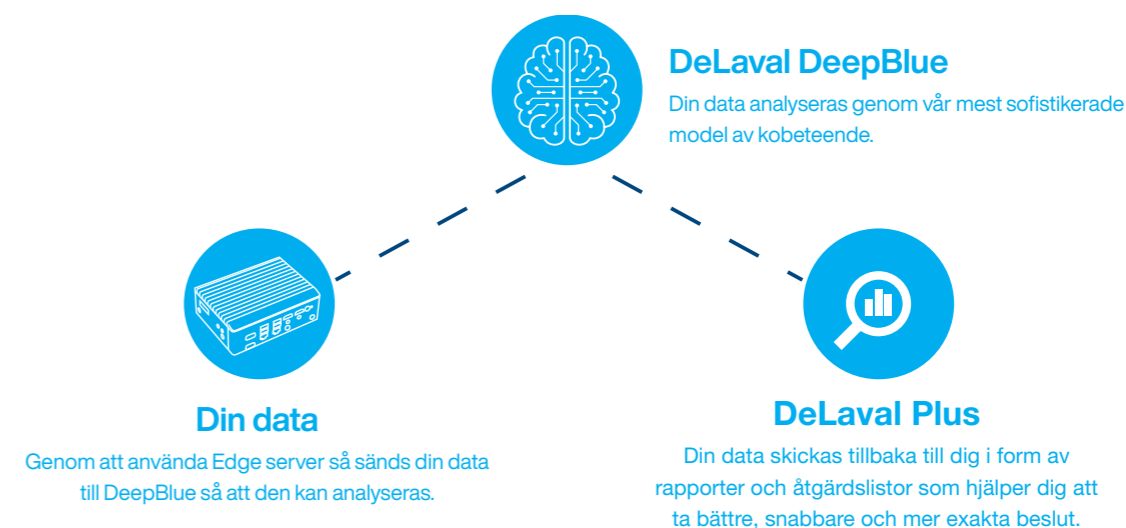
DeLaval DeepBlue

Din data analyseras genom vår mest sofistikerade model av kobeteende.

Din data

Genom att använda Edge server så sänds din data till DeepBlue så att den kan analyseras.

DeLaval Plus

Din data skickas tillbaka till dig i form av rapporter och åtgärdslistor som hjälper dig att ta bättre, snabbare och mer exakta beslut.